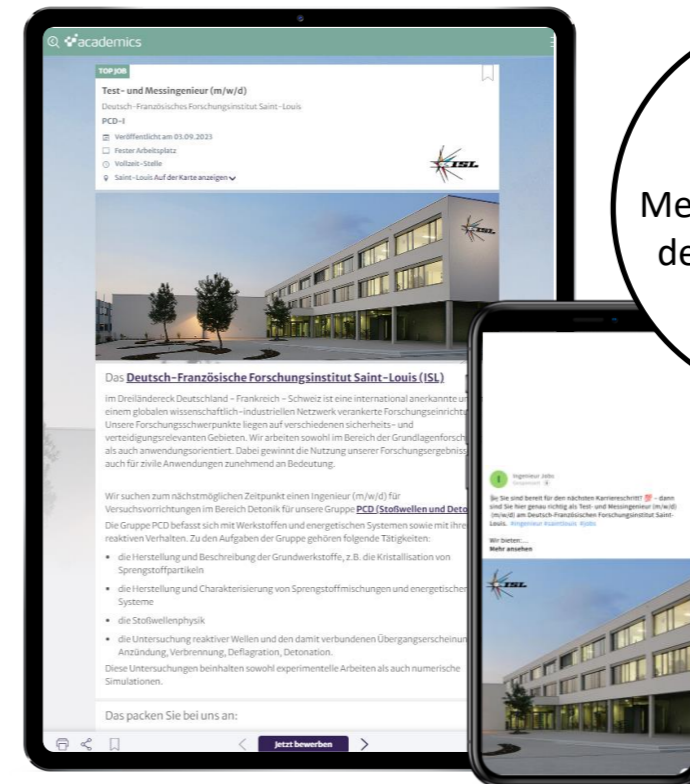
academics

TOP JOB

Test- und Messingenieur (m/w/d)

Deutsch-Französisches Forschungsinstitut Saint-Louis

PCD-I

Veröffentlicht am 03.09.2023

Fester Arbeitsplatz

Vollzeit-Stelle

Saint-Louis Auf der Karte anzeigen

ISL

Das Deutsch-Französische Forschungsinstitut Saint-Louis (ISL)

Im Dreiländereck Deutschland – Frankreich – Schweiz ist eine international anerkannte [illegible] einem globalen wissenschaftlich-industriellen Netzwerk verankerte Forschungseinricht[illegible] Unsere Forschungsschwerpunkte liegen auf verschiedenen sicherheits- und verteidigungsrelevanten Gebieten. Wir arbeiten sowohl im Bereich der Grundlagenforsch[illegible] als auch anwendungsorientiert. Dabei gewinnt die Nutzung unserer Forschungsergebniss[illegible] auch für zivile Anwendungen zunehmend an Bedeutung.

Wir suchen zum nächstmöglichen Zeitpunkt einen Ingenieur (m/w/d) für Versuchsvorrichtungen im Bereich Detonik für unsere Gruppe PCD (Stoßwellen und Deto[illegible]

Die Gruppe PCD befasst sich mit Werkstoffen und energetischen Systemen sowie mit ihre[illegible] reaktiven Verhalten. Zu den Aufgaben der Gruppe gehören folgende Tätigkeiten:

- die Herstellung und Beschreibung der Grundwerkstoffe, z.B. die Kristallisation von Sprengstoffpartikeln
- die Herstellung und Charakterisierung von Sprengstoffmischungen und energetischer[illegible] Systeme
- die Stoßwellenphysik
- die Untersuchung reaktiver Wellen und den damit verbundenen Übergangserscheinun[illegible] Anzündung, Verbrennung, Deflagration, Detonation.

Diese Untersuchungen beinhalten sowohl experimentelle Arbeiten als auch numerische Simulationen.

Das packen Sie bei uns an:

Jetzt bewerben

Me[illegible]
de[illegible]

Ingenieur Jobs
Gesponsert

Sind Sie bereit für den nächsten Karriereschritt? – dann sind Sie hier genau richtig als Test- und Messingenieur (m/w/d) (m/w/d) am Deutsch-Französischen Forschungsinstitut Saint-Louis. #ingenieur #saintlouis #jobs

Wir bieten:...
Mehr ansehen

ISL